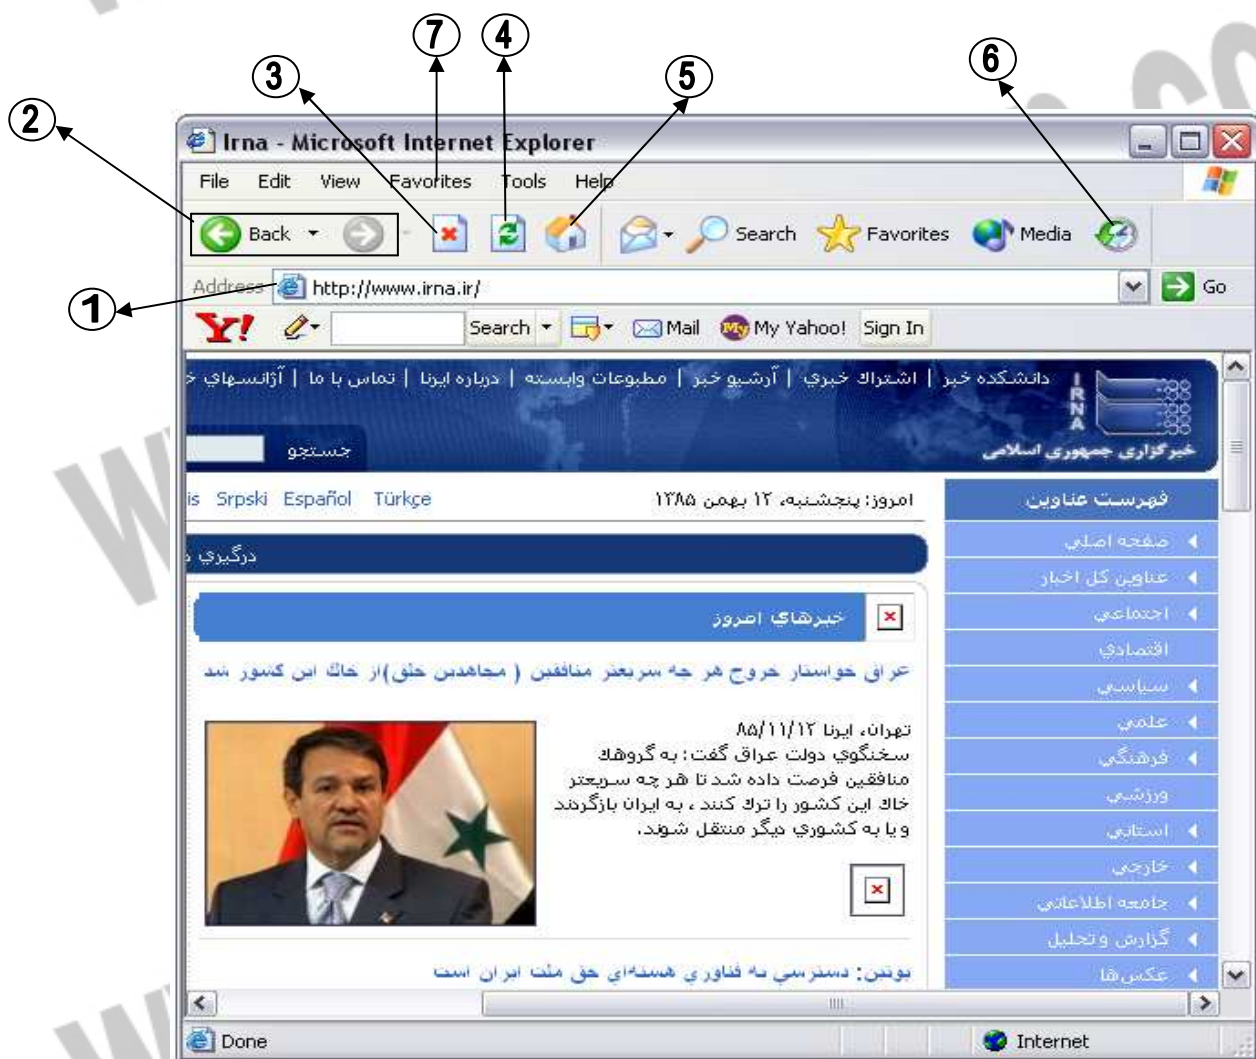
7 4
3 5 6
2

Irna - Microsoft Internet Explorer

File Edit View Favorites Tools Help

Back Search Favorites Media

Address http://www.irna.ir/ Go

1

Y! Search Mail My Yahoo! Sign In

دانشكده خبر | اشتراك خبري | آرشيو خبر | مطبوعات وابسته | درباره ايرنا | تماس با ما | آژانسهاي خ

خبرگزاری جمهوری اسلامی

جستجو

is Srpski Español Türkçe

امروز: پنجشنبه، ۱۲ بهمن ۱۳۸۵

فهرست عناوين

صفحه اصلي

عناوين كل اخبار

اجتماعي

اقتصادي

سياسي

علمي

فرهنگي

ورزشي

استاني

خارجي

جامعه اطلاعاتي

گزارش و تحليل

عكس ها

درگيري د

خبرهاي امروز

عراق خواستار خروج هر چه سريعتر منافقين ( مجاهدين خلق)از خاك اين كشور شد

تهران، ايرنا ۸۵/۱۱/۱۲
سخنگوي دولت عراق گفت: به گروهك منافقين فرصت داده شد تا هر چه سريعتر خاك اين كشور را ترك كنند ، به ايران بازگردند و يا به كشوري ديگر منتقل شوند.

پوتين: دسترسي به فناوري هسته‌اي حق ملت ايران است

Done

Internet